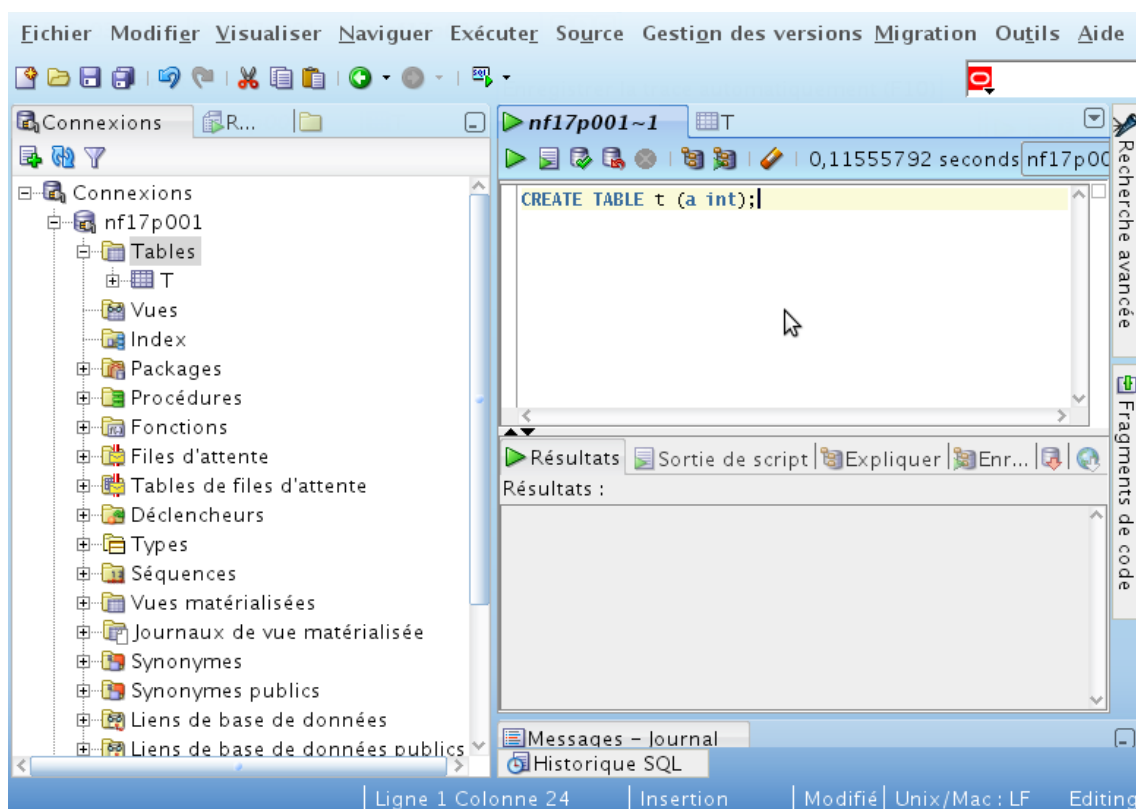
Fichier Modifier Visualiser Naviguer Exécuter Source Gestion des versions Migration Outils Aide

Connexions R...

Connexions
nf17p001
Tables
T
Vues
Index
Packages
Procédures
Fonctions
Files d'attente
Tables de files d'attente
Déclencheurs
Types
Séquences
Vues matérialisées
Journaux de vue matérialisée
Synonymes
Synonymes publics
Liens de base de données
Liens de base de données publics

nf17p001~1 T

0,11555792 seconds nf17p00

CREATE TABLE t (a int);

Résultats Sortie de script Expliquer Enr...
Résultats :

Messages - Journal
Historique SQL

Recherche avancée
Fragments de code

Ligne 1 Colonne 24 | Insertion | Modifié | Unix/Mac : LF | Editing